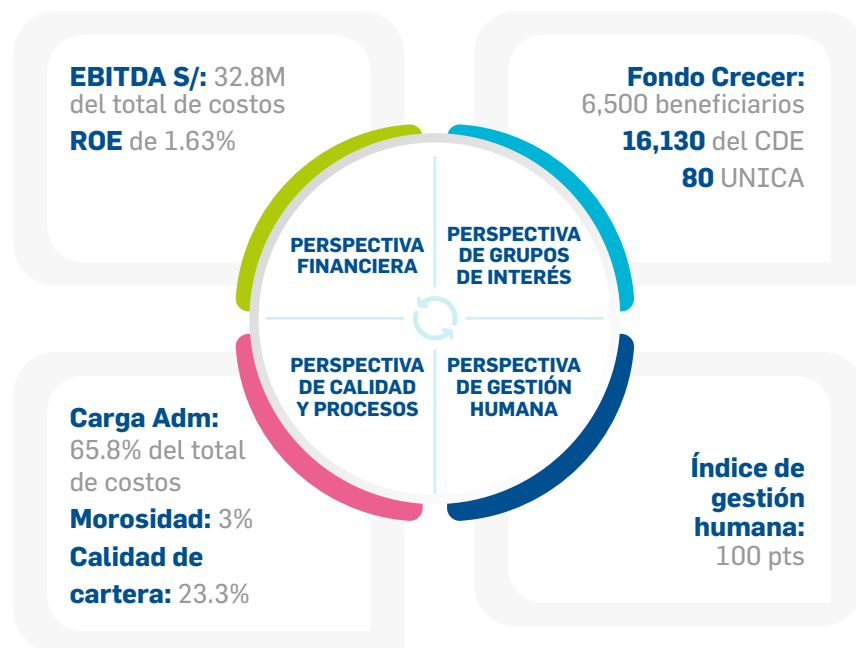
EBITDA S/: 32.8M del total de costos

ROE de 1.63%

Fondo Crecer: 6,500 beneficiarios

16,130 del CDE

80 UNICA

PERSPECTIVA FINANCIERA

PERSPECTIVA DE GRUPOS DE INTERÉS

PERSPECTIVA DE CALIDAD Y PROCESOS

PERSPECTIVA DE GESTIÓN HUMANA

Carga Adm: 65.8% del total de costos

Morosidad: 3%

Calidad de cartera: 23.3%

Índice de gestión humana: 100 pts